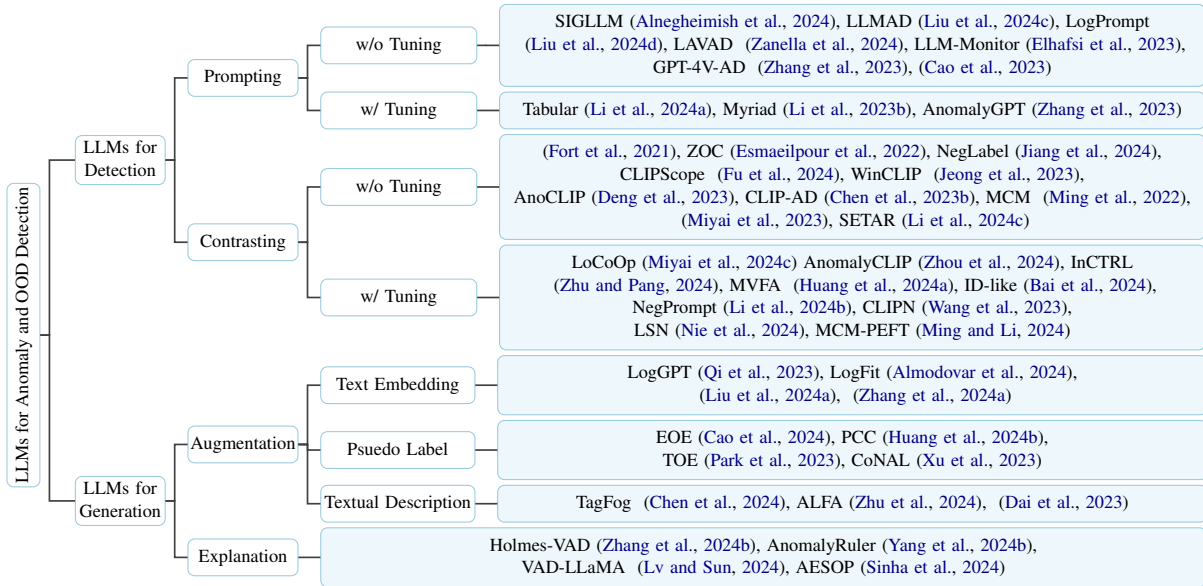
LLMs for Anomaly and OOD Detection

LLMs for Detection

Prompting

w/o Tuning

SIGLLM (Alnegheimish et al., 2024), LLMAD (Liu et al., 2024c), LogPrompt (Liu et al., 2024d), LAVAD (Zanella et al., 2024), LLM-Monitor (Elhafsi et al., 2023), GPT-4V-AD (Zhang et al., 2023), (Cao et al., 2023)

w/ Tuning

Tabular (Li et al., 2024a), Myriad (Li et al., 2023b), AnomalyGPT (Zhang et al., 2023)

Contrasting

w/o Tuning

(Fort et al., 2021), ZOC (Esmaeilpour et al., 2022), NegLabel (Jiang et al., 2024), CLIPScope (Fu et al., 2024), WinCLIP (Jeong et al., 2023), AnoCLIP (Deng et al., 2023), CLIP-AD (Chen et al., 2023b), MCM (Ming et al., 2022), (Miyai et al., 2023), SETAR (Li et al., 2024c)

w/ Tuning

LoCoOp (Miyai et al., 2024c) AnomalyCLIP (Zhou et al., 2024), InCTRL (Zhu and Pang, 2024), MVFA (Huang et al., 2024a), ID-like (Bai et al., 2024), NegPrompt (Li et al., 2024b), CLIPN (Wang et al., 2023), LSN (Nie et al., 2024), MCM-PEFT (Ming and Li, 2024)

LLMs for Generation

Augmentation

Text Embedding

LogGPT (Qi et al., 2023), LogFit (Almodovar et al., 2024), (Liu et al., 2024a), (Zhang et al., 2024a)

Psuedo Label

EOE (Cao et al., 2024), PCC (Huang et al., 2024b), TOE (Park et al., 2023), CoNAL (Xu et al., 2023)

Textual Description

TagFog (Chen et al., 2024), ALFA (Zhu et al., 2024), (Dai et al., 2023)

Explanation

Holmes-VAD (Zhang et al., 2024b), AnomalyRuler (Yang et al., 2024b), VAD-LLaMA (Lv and Sun, 2024), AESOP (Sinha et al., 2024)